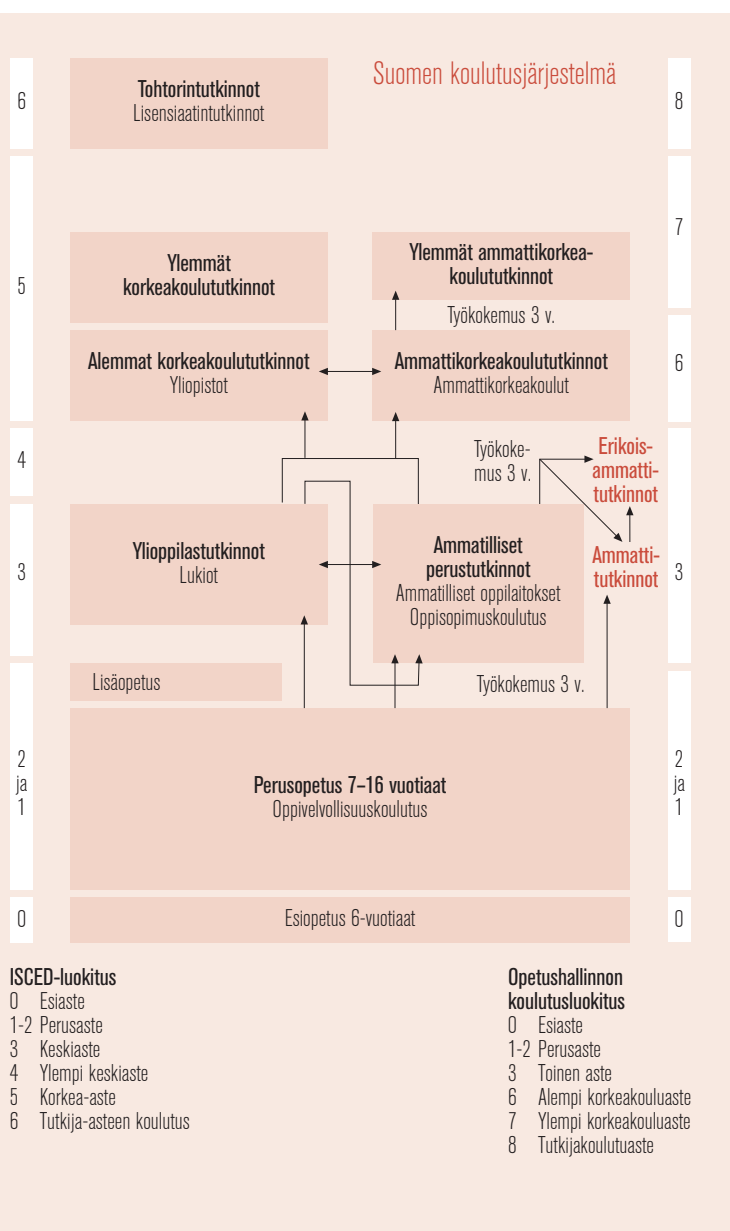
Suomen koulutusjärjestelmä

6

Tohtorintutkinnot
Lisensiaatintutkinnot

8

5

7

Ylemmät korkeakoulututkinnot

Ylemmät ammattikorkeakoulututkinnot

Työkokemus 3 v.

Alemmat korkeakoulututkinnot
Yliopistot

Ammattikorkeakoulututkinnot
Ammattikorkeakoulut

6

4

Työkokemus 3 v.

Erikoisammattitutkinnot

3

Ylioppilastutkinnot
Lukiot

Ammatilliset perustutkinnot
Ammatilliset oppilaitokset
Oppisopimuskoulutus

Ammattitutkinnot

3

Lisäopetus

Työkokemus 3 v.

2
ja
1

Perusopetus 7–16 vuotiaat
Oppivelvollisuuskoulutus

2
ja
1

0

Esiopetus 6-vuotiaat

0

ISCED-luokitus
0 Esiaste
1-2 Perusaste
3 Keskiaste
4 Ylempi keskiaste
5 Korkea-aste
6 Tutkija-asteen koulutus

Opetushallinnon koulutusluokitus
0 Esiaste
1-2 Perusaste
3 Toinen aste
6 Alempi korkeakouluaste
7 Ylempi korkeakouluaste
8 Tutkijakoulutuaste